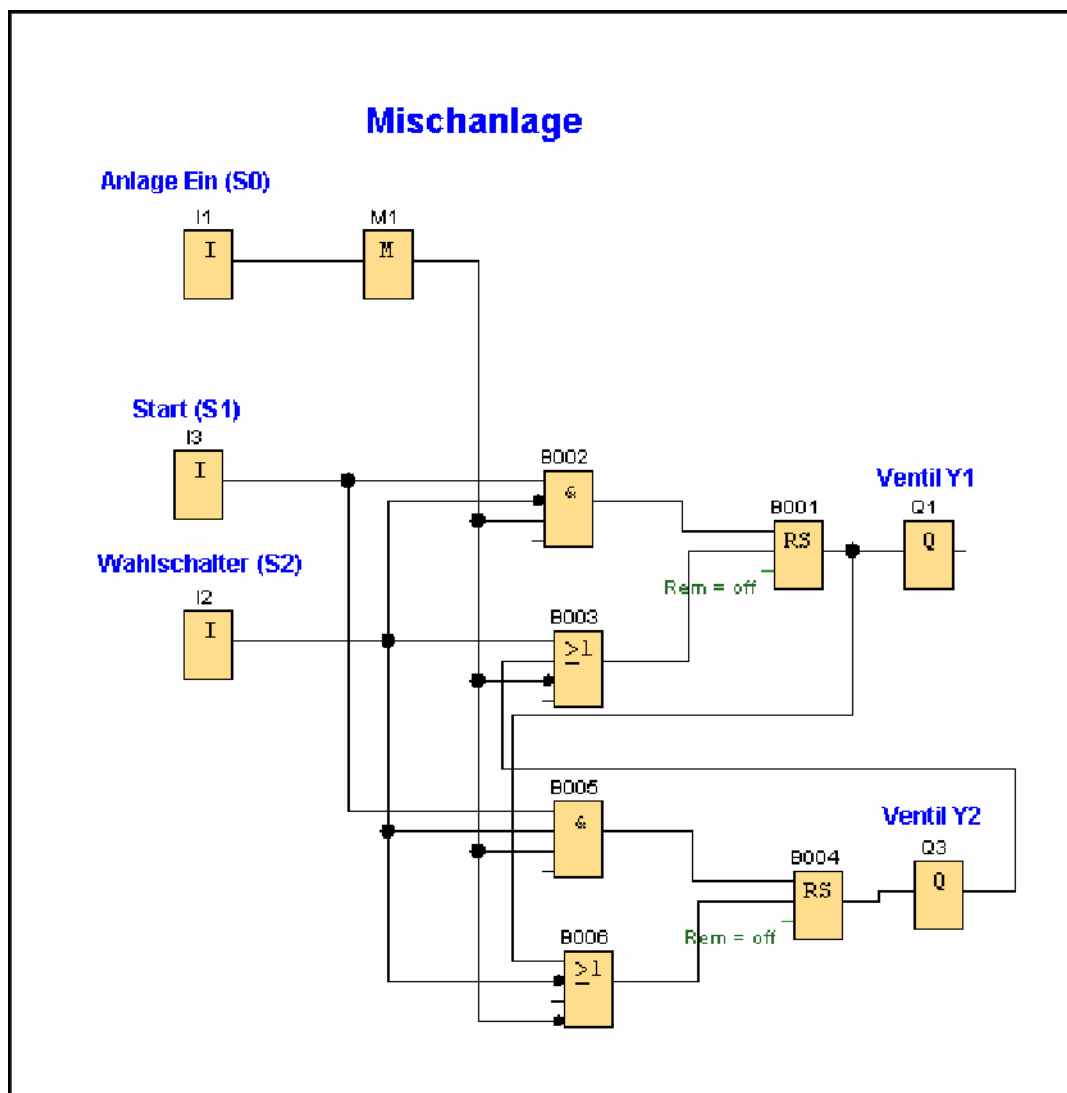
Mischanlage

Anlage Ein (S0)

I1
I

M1
M

Start (S1)

I3
I

B002
&

B001
RS

Ventil Y1

Q1
Q

Rem = off

Wahlschalter (S2)

I2
I

B003
$\geq 1$

B005
&

Ventil Y2

B004
RS

Q3
Q

Rem = off

B006
$\geq 1$